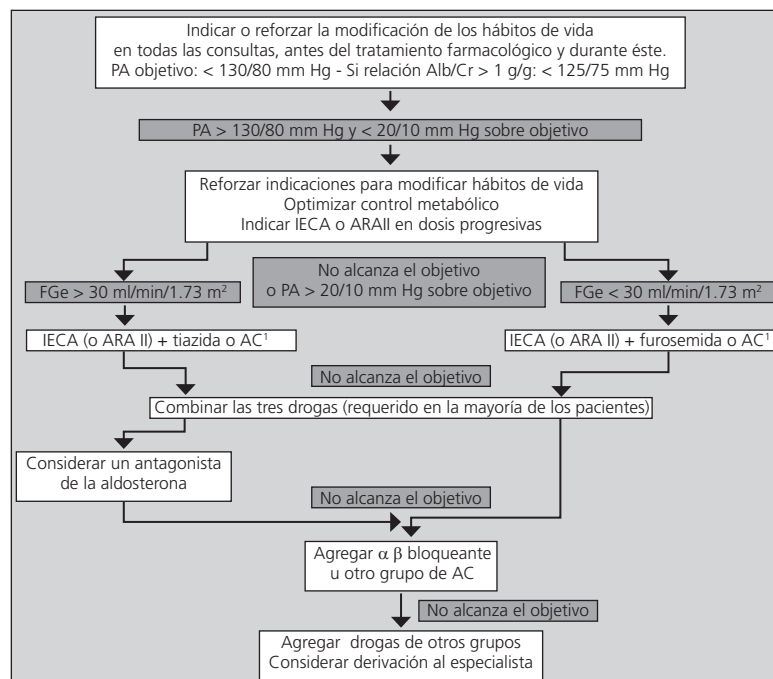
Indicar o reforzar la modificación de los hábitos de vida en todas las consultas, antes del tratamiento farmacológico y durante éste. PA objetivo: < 130/80 mm Hg - Si relación Alb/Cr > 1 g/g: < 125/75 mm Hg

PA > 130/80 mm Hg y < 20/10 mm Hg sobre objetivo

Reforzar indicaciones para modificar hábitos de vida
Optimizar control metabólico
Indicar IECA o ARAII en dosis progresivas

FGe > 30 ml/min/1.73 m$^2$

No alcanza el objetivo o PA > 20/10 mm Hg sobre objetivo

FGe < 30 ml/min/1.73 m$^2$

IECA (o ARA II) + tiazida o AC$^1$

IECA (o ARA II) + furosemida o AC$^1$

No alcanza el objetivo

Combinar las tres drogas (requerido en la mayoría de los pacientes)

Considerar un antagonista de la aldosterona

No alcanza el objetivo

Agregar $\alpha$ $\beta$ bloqueante u otro grupo de AC

No alcanza el objetivo

Agregar drogas de otros grupos
Considerar derivación al especialista